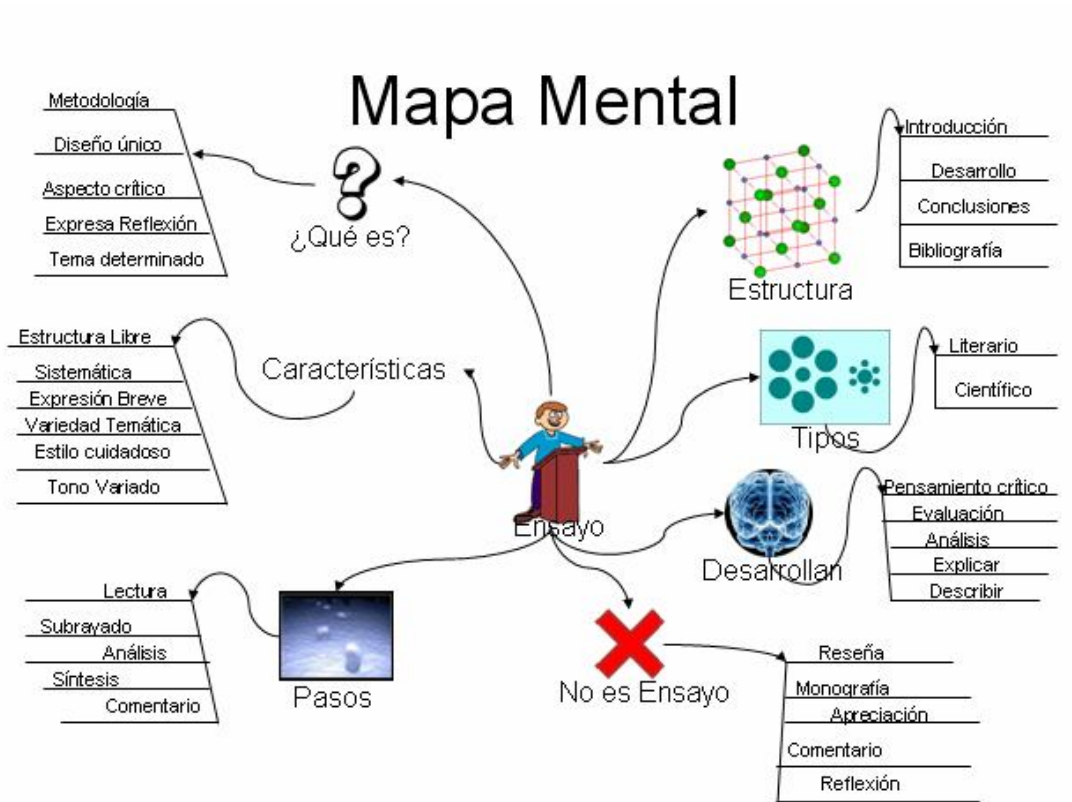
Mapa Mental

Metodología
Diseño único
Aspecto crítico
Expresa Reflexión
Tema determinado

¿Qué es?

Estructura
Introducción
Desarrollo
Conclusiones
Bibliografía

Características
Estructura Libre
Sistemática
Expresión Breve
Variedad Temática
Estilo cuidadoso
Tono Variado

Tipos
Literario
Científico

Ensayo

Desarrollan
Pensamiento crítico
Evaluación
Análisis
Explicar
Describir

Pasos
Lectura
Subrayado
Análisis
Síntesis
Comentario

No es Ensayo
Reseña
Monografía
Apreciación
Comentario
Reflexión